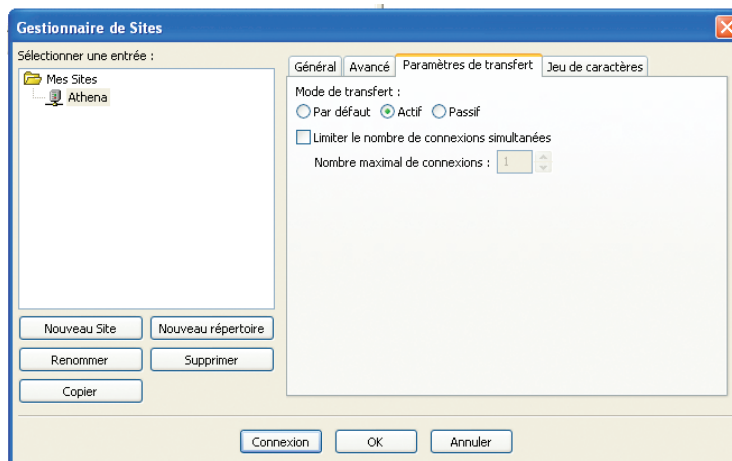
Gestionnaire de Sites

Sélectionner une entrée :

Mes Sites
Athena

Général
Avancé
Paramètres de transfert
Jeu de caractères

Mode de transfert :
Par défaut
Actif
Passif

Limiter le nombre de connexions simultanées
Nombre maximal de connexions : 1

Nouveau Site
Nouveau répertoire
Renommer
Supprimer
Copier

Connexion
OK
Annuler